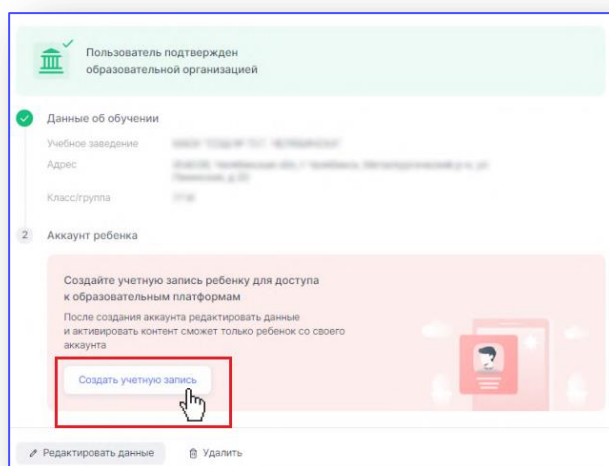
Пользователь подтвержден образовательной организацией

Данные об обучении

Учебное заведение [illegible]

Адрес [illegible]

Класс/группа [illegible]

2 Аккаунт ребенка

Создайте учетную запись ребенку для доступа к образовательным платформам

После создания аккаунта редактировать данные и активировать контент сможет только ребенок со своего аккаунта

Создать учетную запись

Редактировать данные

Удалить